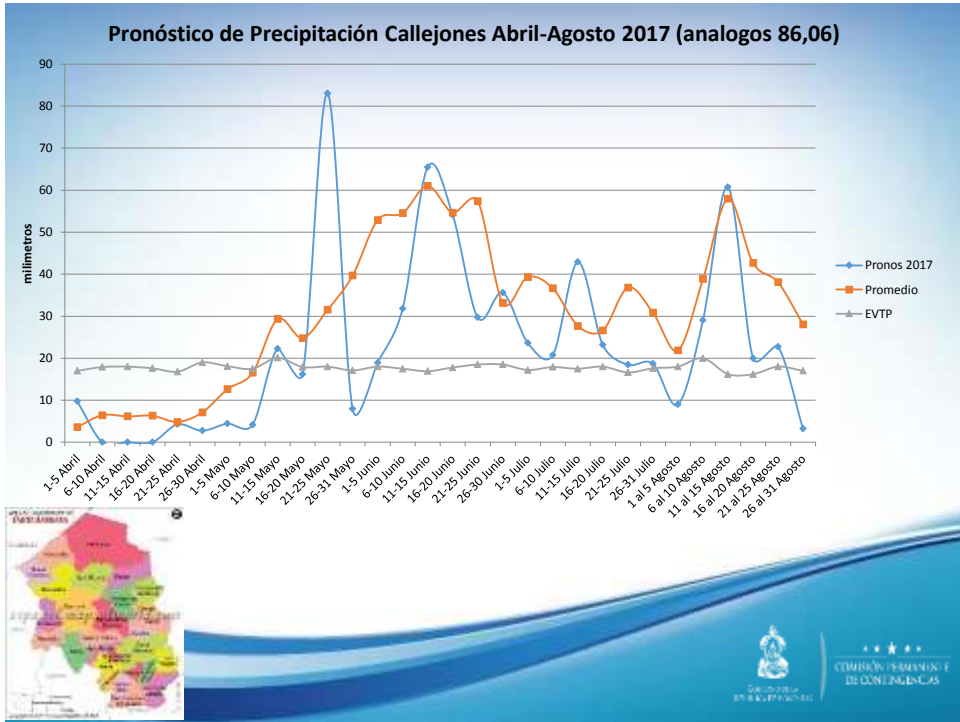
Pronóstico de Precipitación Callejones Abril-Agosto 2017 (analogos 86,06)

milimetros

90
80
70
60
50
40
30
20
10
0

1-5 Abril
6-10 Abril
11-15 Abril
16-20 Abril
21-25 Abril
26-30 Abril
1-5 Mayo
6-10 Mayo
11-15 Mayo
16-20 Mayo
21-25 Mayo
26-31 Mayo
1-5 Junio
6-10 Junio
11-15 Junio
16-20 Junio
21-25 Junio
26-30 Junio
1-5 Julio
6-10 Julio
11-15 Julio
16-20 Julio
21-25 Julio
26-31 Julio
1 al 5 Agosto
6 al 10 Agosto
11 al 15 Agosto
16 al 20 Agosto
21 al 25 Agosto
26 al 31 Agosto

Pronos 2017
Promedio
EVTP

COMISIÓN PERMANENTE DE CONTINGENCIAS